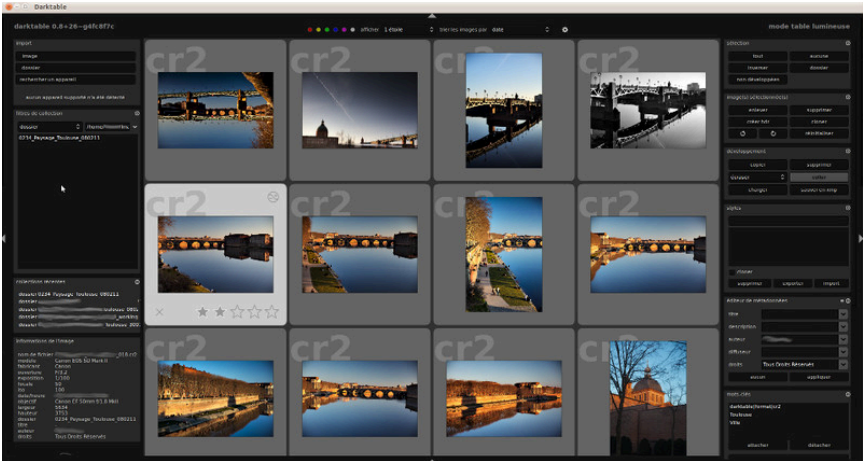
Darktable

darktable 0.8+26~g4fc8f7c

afficher 1 étoile trier les images par date

mode table lumineuse

import

image

dossier

rechercher un appareil

aucun appareil supporté n'a été détecté

filtres de collection

dossier

0234_Paysage_Toulouse_080211

collections récentes

dossier 0234_Paysage_Toulouse_080211

informations de l'image

nom de fichier
modèle Canon EOS 5D Mark II
fabricant Canon
ouverture F/8.0
exposition 1/160
focale 50
iso 100
objectif Canon EF 50mm f/1.8 MkII
largeur 5634
hauteur 3753
dossier 0234_Paysage_Toulouse_080211
titre
auteur
droits Tous Droits Réservés

cr2

sélection

tout aucune

inverser dossier

non développées

image(s) sélectionnée(s)

enlever supprimer

créer hdr cloner

réinitialiser

développement

copier supprimer

dossier coller

charger sauver en xmp

styles

cloner

supprimer exporter importer

éditeur de métadonnées

titre

description

auteur

diffuseur

droits Tous Droits Réservés

effacer appliquer

mots-clés

darktable|format|cr2
Toulouse
Ville

attacher détacher